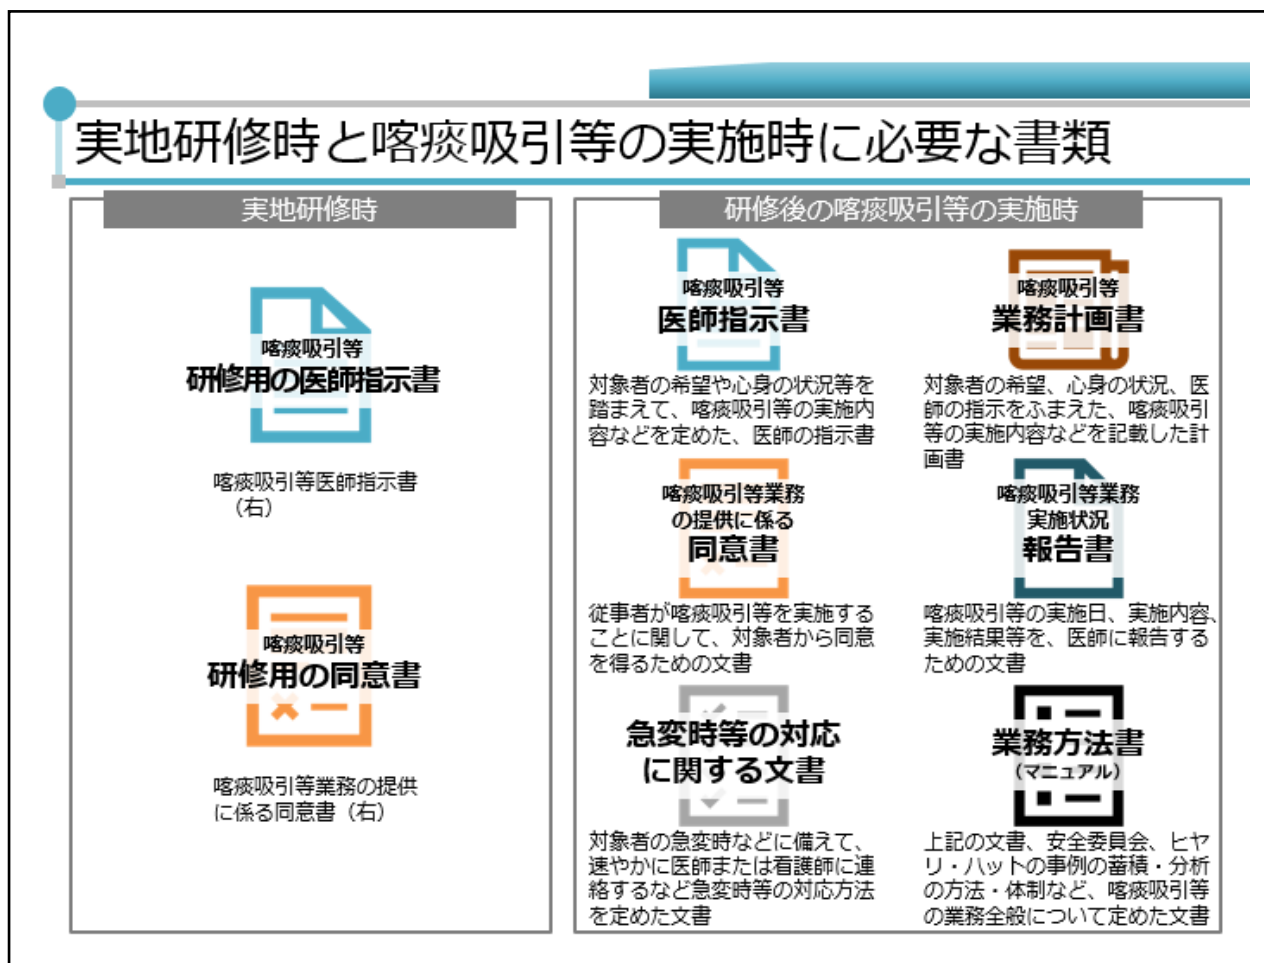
実地研修時と喀痰吸引等の実施時に必要な書類

実地研修時

喀痰吸引等
研修用の医師指示書

喀痰吸引等医師指示書（右）

喀痰吸引等
研修用の同意書

喀痰吸引等業務の提供に係る同意書（右）

研修後の喀痰吸引等の実施時

喀痰吸引等
医師指示書

対象者の希望や心身の状況等を踏まえて、喀痰吸引等の実施内容などを定めた、医師の指示書

喀痰吸引等
業務計画書

対象者の希望、心身の状況、医師の指示をふまえた、喀痰吸引等の実施内容などを記載した計画書

喀痰吸引等業務の提供に係る
同意書

従事者が喀痰吸引等を実施することに関して、対象者から同意を得るための文書

喀痰吸引等業務実施状況
報告書

喀痰吸引等の実施日、実施内容、実施結果等を、医師に報告するための文書

急変時等の対応に関する文書

対象者の急変時などに備えて、速やかに医師または看護師に連絡するなど急変時等の対応方法を定めた文書

業務方法書
（マニュアル）

上記の文書、安全委員会、ヒヤリ・ハットの事例の蓄積・分析の方法・体制など、喀痰吸引等の業務全般について定めた文書